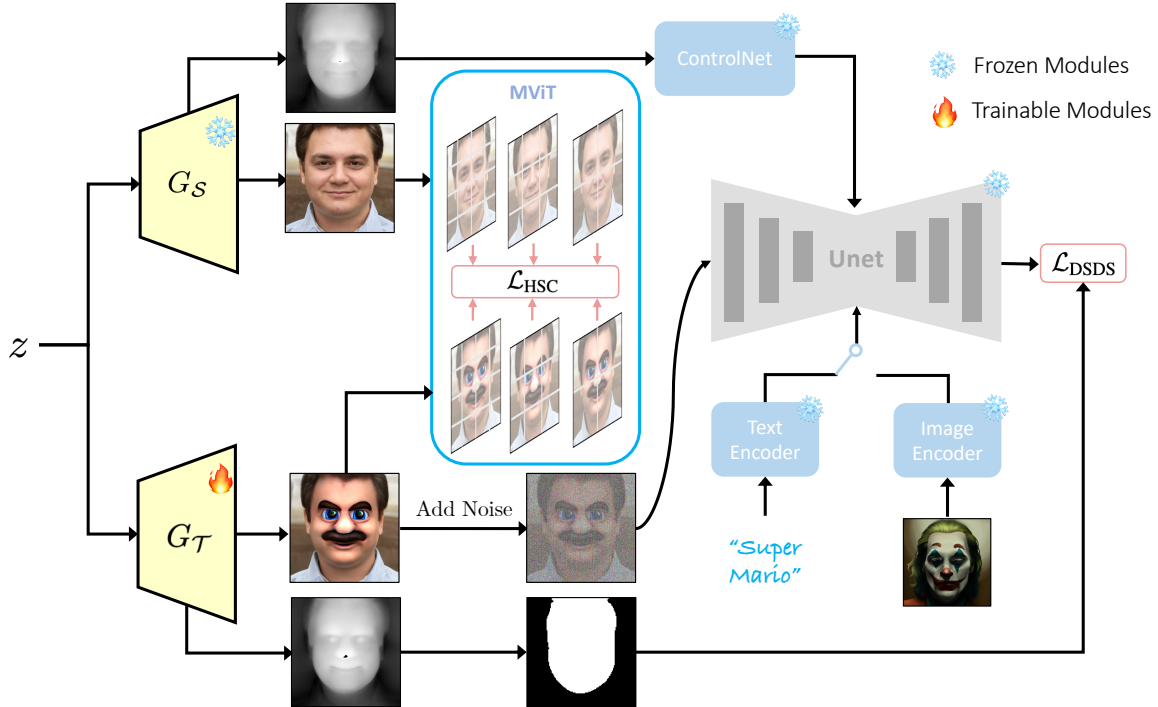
ControlNet

Frozen Modules

Trainable Modules

MViT

$G_{\mathcal{S}}$

$\mathcal{L}_{\text{HSC}}$

Unet

$\mathcal{L}_{\text{DSDS}}$

$z$

$G_{\mathcal{T}}$

Add Noise

Text Encoder

Image Encoder

"Super Mario"